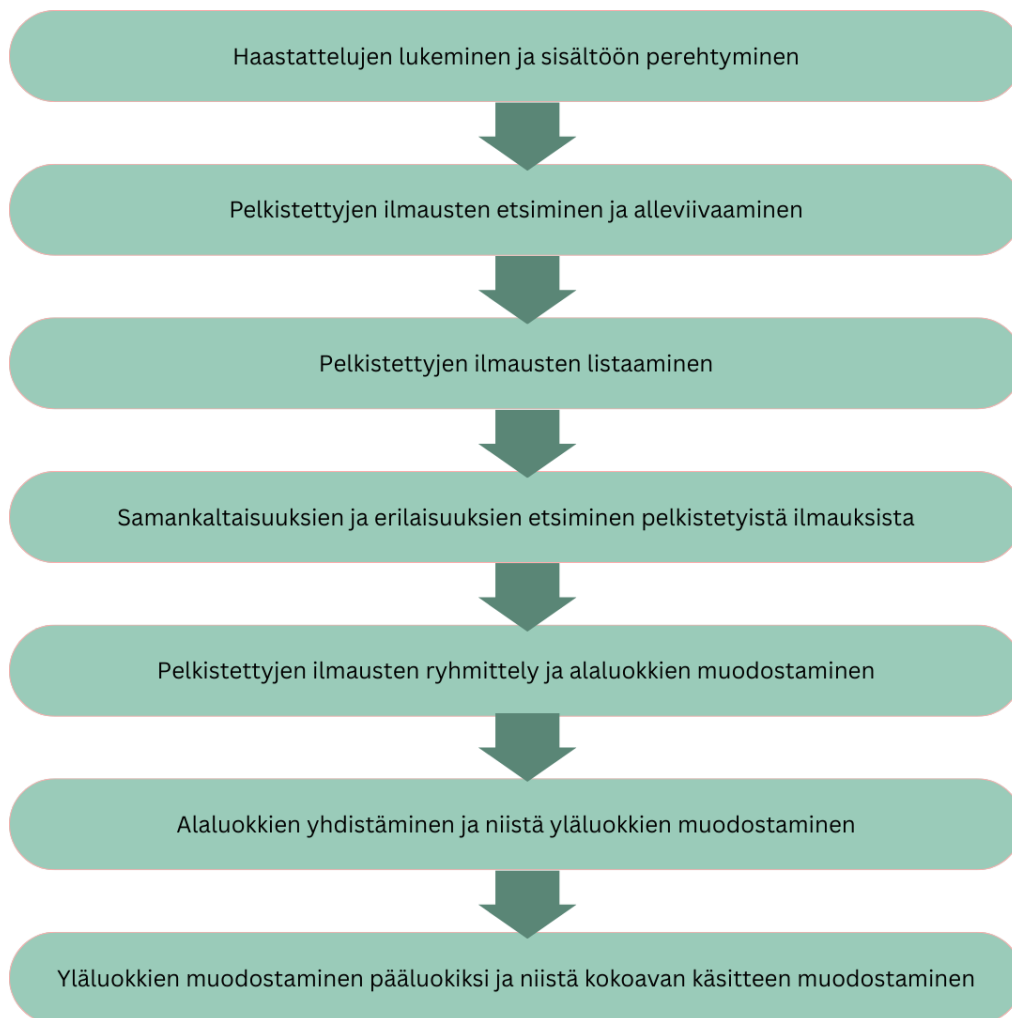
Haastattelujen lukeminen ja sisältöön perehtyminen

Pelkistettyjen ilmausten etsiminen ja alleviivaaminen

Pelkistettyjen ilmausten listaaminen

Samankaltaisuuksien ja erilaisuuksien etsiminen pelkistetyistä ilmauksista

Pelkistettyjen ilmausten ryhmittely ja alaluokkien muodostaminen

Alaluokkien yhdistäminen ja niistä yläluokkien muodostaminen

Yläluokkien muodostaminen pääluokiksi ja niistä kokoavan käsitteen muodostaminen